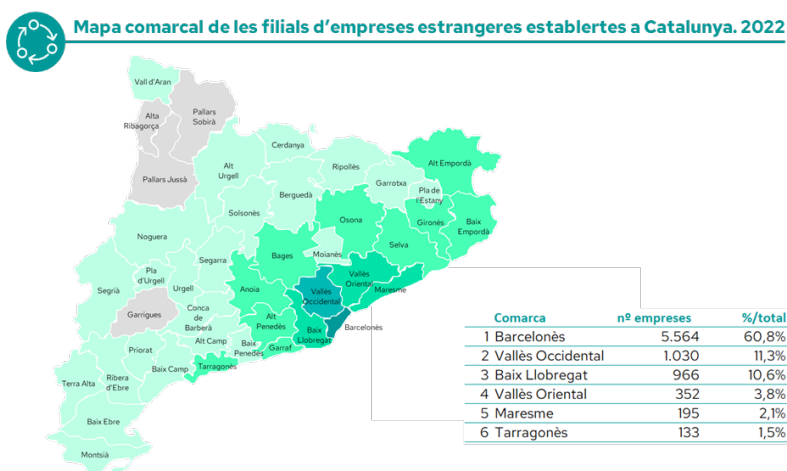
Mapa comarcal de les filials d'empreses estrangeres establertes a Catalunya. 2022

Vall d'Aran
Alta Ribagorça
Pallars Sobirà
Pallars Jussà
Alt Urgell
Cerdanya
Ripollès
Alt Empordà
Garrotxa
Pla de l'Estany
Berguedà
Solsonès
Osona
Gironès
Baix Empordà
Noguera
Selva
Bages
Moianès
Segarra
Pla d'Urgell
Vallès Oriental
Anoia
Segrià
Urgell
Vallès Occidental
Maresme
Garrigues
Conca de Barberà
Alt Penedès
Baix Llobregat
Barcelonès
Alt Camp
Baix Penedès
Garraf
Priorat
Tarragonès
Baix Camp
Ribera d'Ebre
Terra Alta
Baix Ebre
Montsià

| Comarca | nº empreses | %/total |
|---|---|---|
| 1 Barcelonès | 5.564 | 60,8% |
| 2 Vallès Occidental | 1.030 | 11,3% |
| 3 Baix Llobregat | 966 | 10,6% |
| 4 Vallès Oriental | 352 | 3,8% |
| 5 Maresme | 195 | 2,1% |
| 6 Tarragonès | 133 | 1,5% |